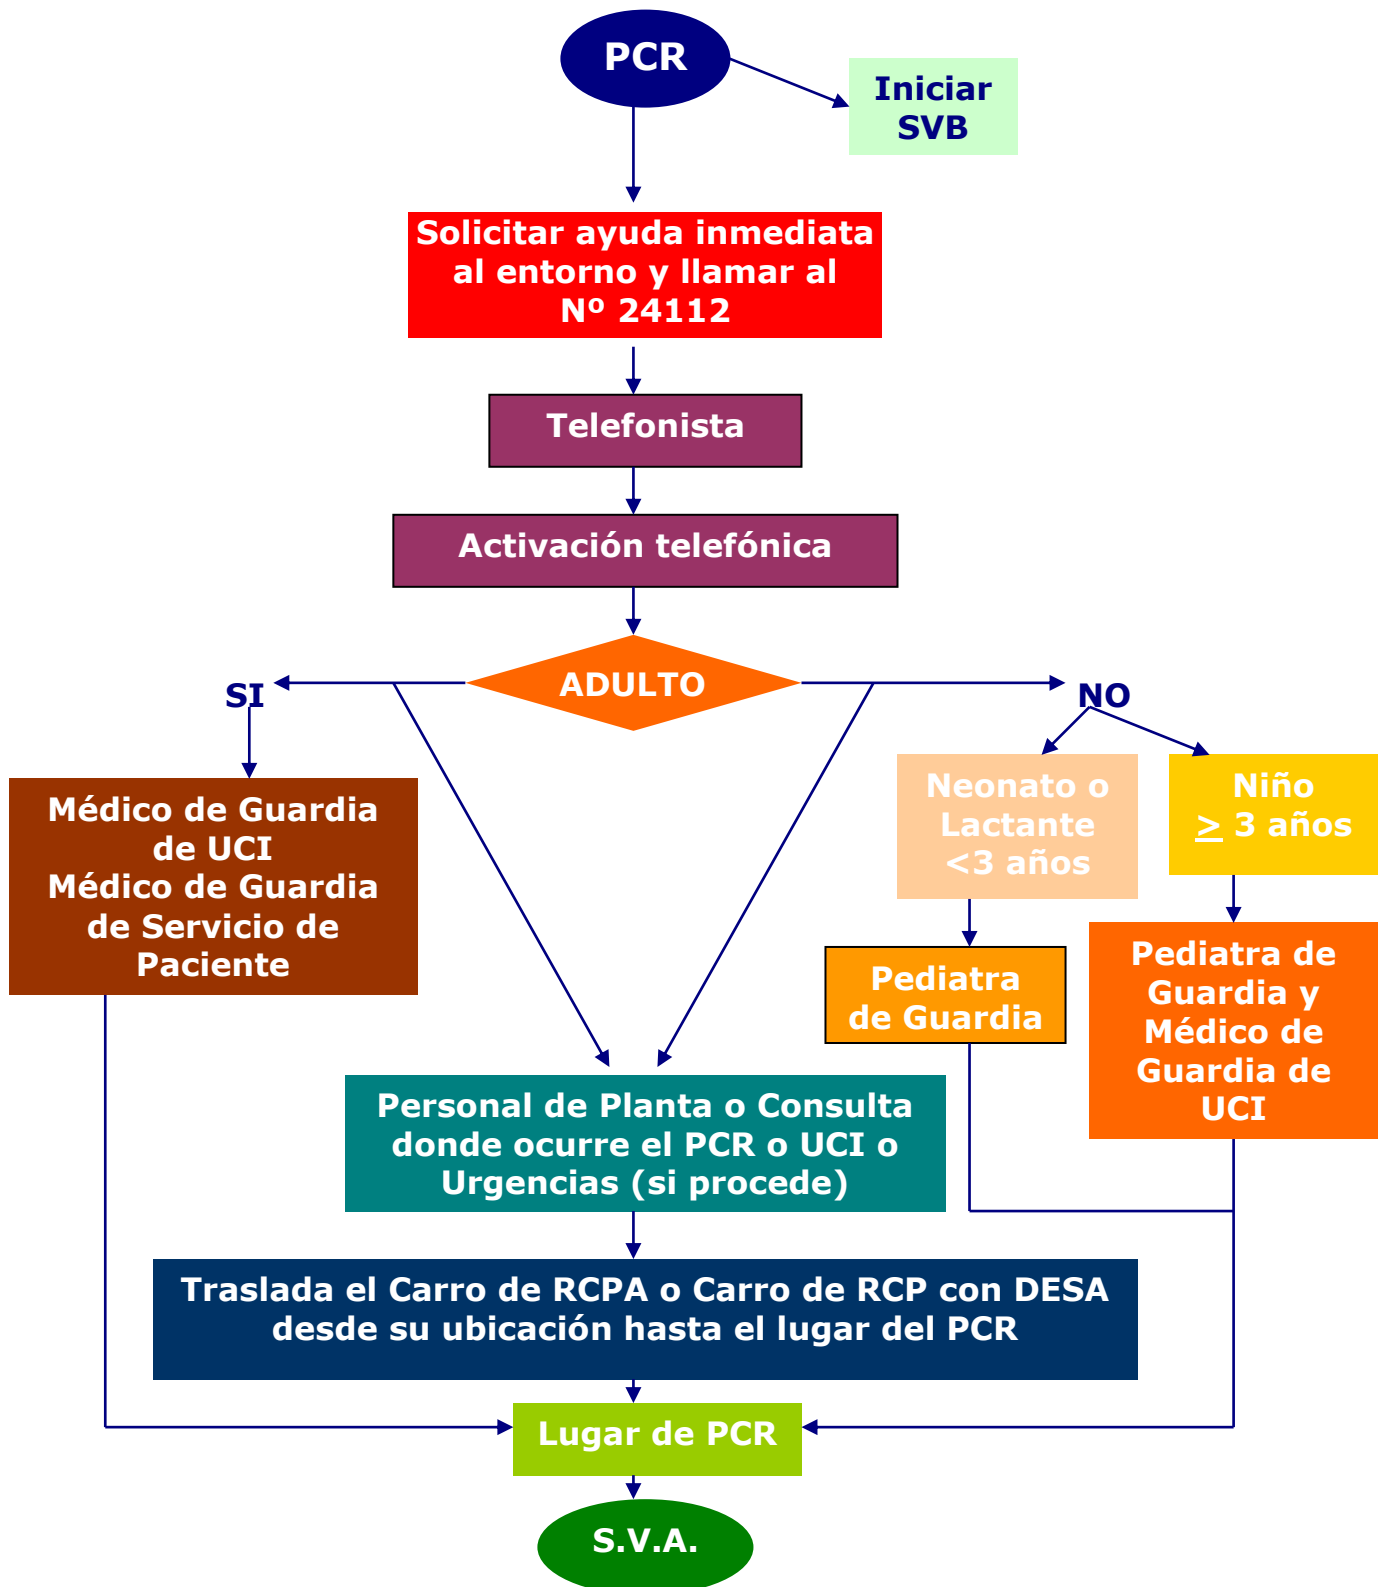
PCR

Iniciar SVB

Solicitar ayuda inmediata al entorno y llamar al Nº 24112

Telefonista

Activación telefónica

ADULTO

SI

NO

Médico de Guardia de UCI
Médico de Guardia de Servicio de Paciente

Neonato o Lactante <3 años

Niño $\geq$ 3 años

Pediatra de Guardia

Pediatra de Guardia y Médico de Guardia de UCI

Personal de Planta o Consulta donde ocurre el PCR o UCI o Urgencias (si procede)

Traslada el Carro de RCPA o Carro de RCP con DESA desde su ubicación hasta el lugar del PCR

Lugar de PCR

S.V.A.